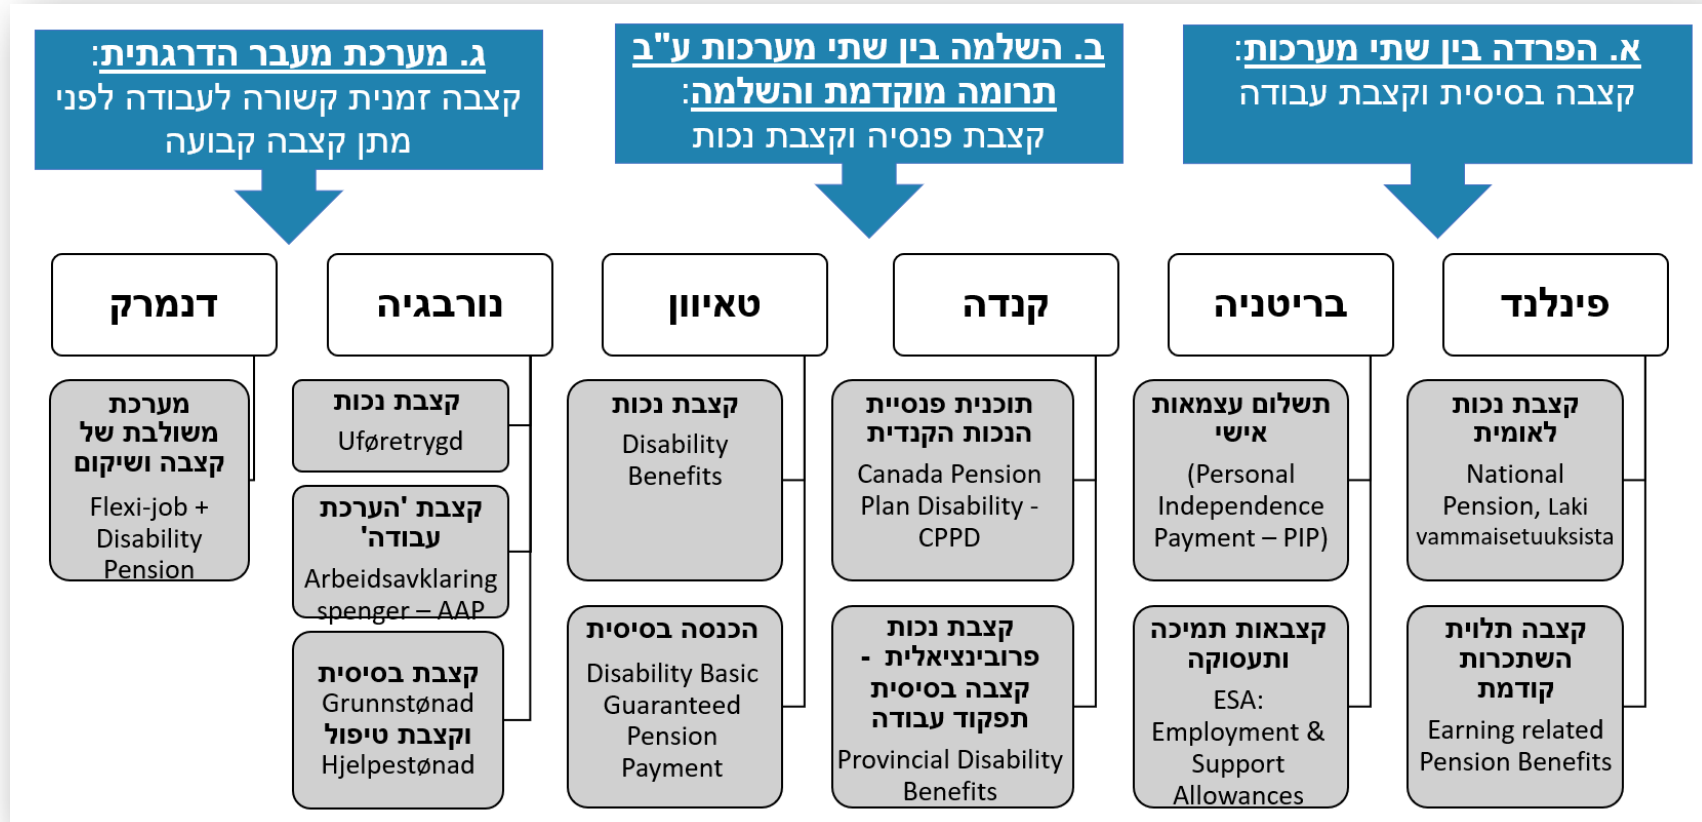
א. הפרדה בין שתי מערכות:
קצבה בסיסית וקצבת עבודה

ב. השלמה בין שתי מערכות ע"ב תרומה מוקדמת והשלמה:
קצבה פנסיה וקצבת נכות

ג. מערכת מעבר הדרגתית:
קצבה זמנית קשורה לעבודה לפני מתן קצבה קבועה

פינלנד

קצבת נכות לאומית
National Pension, Laki vammaisetuuksista

קצבה תלוית השתכרות קודמת
Earning related Pension Benefits

בריטניה

תשלום עצמאות אישי
(Personal Independence Payment – PIP)

קצבאות תמיכה ותעסוקה
ESA: Employment & Support Allowances

קנדה

תוכנית פנסיית הנכות הקנדית
Canada Pension Plan Disability - CPPD

קצבת נכות פרובינציאלית - קצבה בסיסית תפקוד עבודה
Provincial Disability Benefits

טאיוון

קצבת נכות
Disability Benefits

הכנסה בסיסית
Disability Basic Guaranteed Pension Payment

נורבגיה

קצבת נכות
Uføretrygd

קצבת 'הערכת עבודה'
Arbeidsavklaring spenger – AAP

קצבת בסיסית
Grunnstønad
וקצבת טיפול
Hjelpestønad

דנמרק

מערכת משולבת של קצבה ושיקום
Flexi-job + Disability Pension